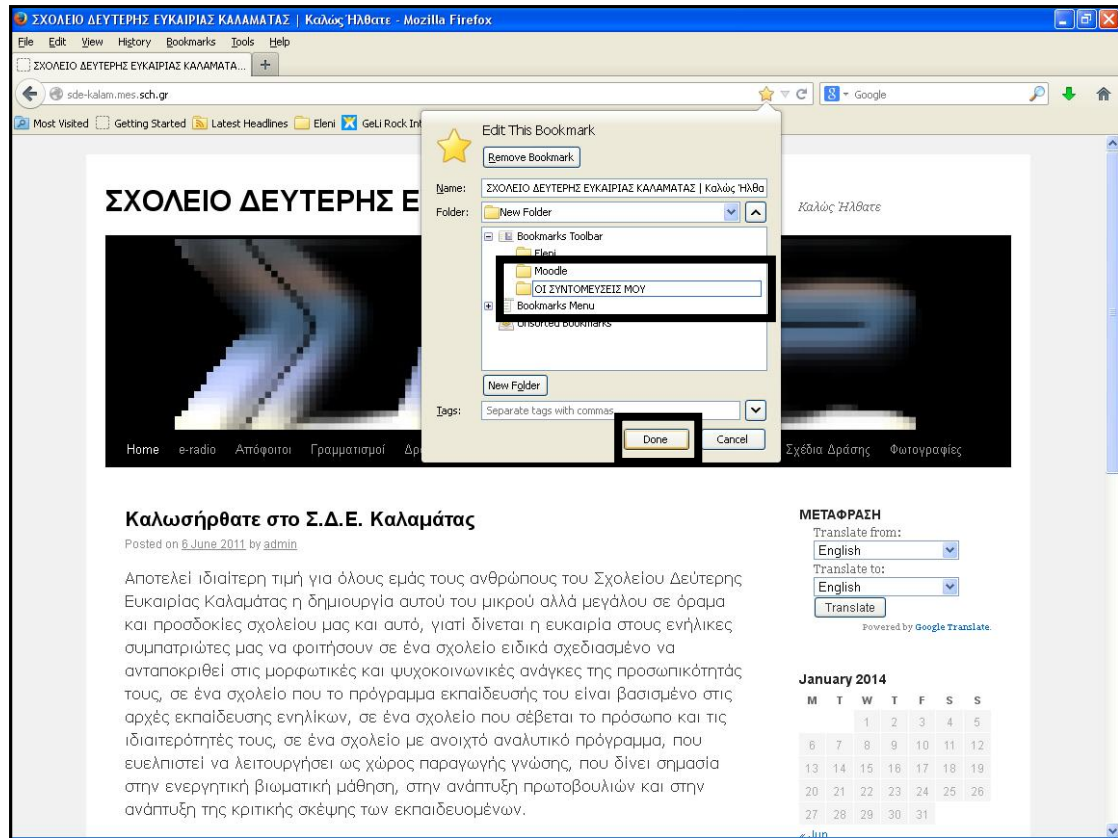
ΣΧΟΛΕΙΟ ΔΕΥΤΕΡΗΣ ΕΥΚΑΙΡΙΑΣ ΚΑΛΑΜΑΤΑΣ | Καλώς Ήλθατε - Mozilla Firefox

File Edit View History Bookmarks Tools Help

ΣΧΟΛΕΙΟ ΔΕΥΤΕΡΗΣ ΕΥΚΑΙΡΙΑΣ ΚΑΛΑΜΑΤΑ... +

sde-kalam.mes.sch.gr

Google

Most Visited Getting Started Latest Headlines Eleni GeLi Rock In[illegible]

Edit This Bookmark

Remove Bookmark

Name: ΣΧΟΛΕΙΟ ΔΕΥΤΕΡΗΣ ΕΥΚΑΙΡΙΑΣ ΚΑΛΑΜΑΤΑΣ | Καλώς Ήλθα

Folder: New Folder

Bookmarks Toolbar

Eleni

Moodle

ΟΙ ΣΥΝΤΟΜΕΥΣΕΙΣ ΜΟΥ

Bookmarks Menu

Unsorted Bookmarks

New Folder

Tags: Separate tags with commas

Done

Cancel

ΣΧΟΛΕΙΟ ΔΕΥΤΕΡΗΣ Ε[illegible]

Καλώς Ήλθατε

Home e-radio Απόφοιτοι Γραμματισμοί Δρ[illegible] Σχέδια Δράσης Φωτογραφίες

Καλωσήρθατε στο Σ.Δ.Ε. Καλαμάτας

Posted on 6 June 2011 by admin

Αποτελεί ιδιαίτερη τιμή για όλους εμάς τους ανθρώπους του Σχολείου Δεύτερης Ευκαιρίας Καλαμάτας η δημιουργία αυτού του μικρού αλλά μεγάλου σε όραμα και προσδοκίες σχολείου μας και αυτό, γιατί δίνεται η ευκαιρία στους ενήλικες συμπατριώτες μας να φοιτήσουν σε ένα σχολείο ειδικά σχεδιασμένο να ανταποκριθεί στις μορφωτικές και ψυχοκοινωνικές ανάγκες της προσωπικότητάς τους, σε ένα σχολείο που το πρόγραμμα εκπαίδευσής του είναι βασισμένο στις αρχές εκπαίδευσης ενηλίκων, σε ένα σχολείο που σέβεται το πρόσωπο και τις ιδιαιτερότητές τους, σε ένα σχολείο με ανοιχτό αναλυτικό πρόγραμμα, που ευελπιστεί να λειτουργήσει ως χώρος παραγωγής γνώσης, που δίνει σημασία στην ενεργητική βιωματική μάθηση, στην ανάπτυξη πρωτοβουλιών και στην ανάπτυξη της κριτικής σκέψης των εκπαιδευομένων.

ΜΕΤΑΦΡΑΣΗ

Translate from:

English

Translate to:

English

Translate

Powered by Google Translate.

January 2014

| M | T | W | T | F | S | S |
|---|---|---|---|---|---|---|
| | | 1 | 2 | 3 | 4 | 5 |
| 6 | 7 | 8 | 9 | 10 | 11 | 12 |
| 13 | 14 | 15 | 16 | 17 | 18 | 19 |
| 20 | 21 | 22 | 23 | 24 | 25 | 26 |
| 27 | 28 | 29 | 30 | 31 | | |

« Jun